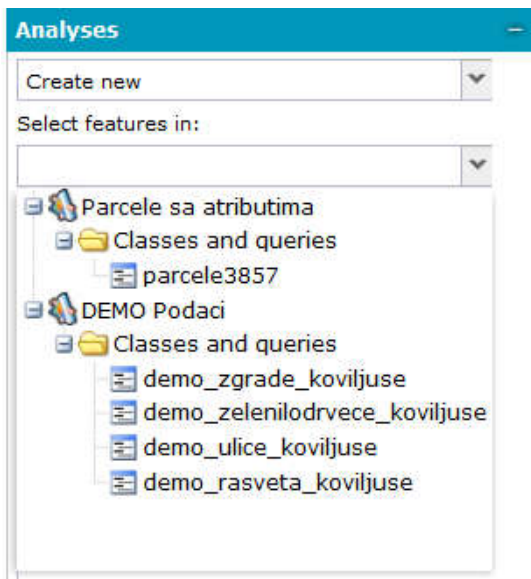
Analyses
−
Create new
Select features in:
Parcele sa atributima
Classes and queries
parcele3857
DEMO Podaci
Classes and queries
demo_zgrade_koviljuse
demo_zelenilodrvece_koviljuse
demo_ulice_koviljuse
demo_rasveta_koviljuse